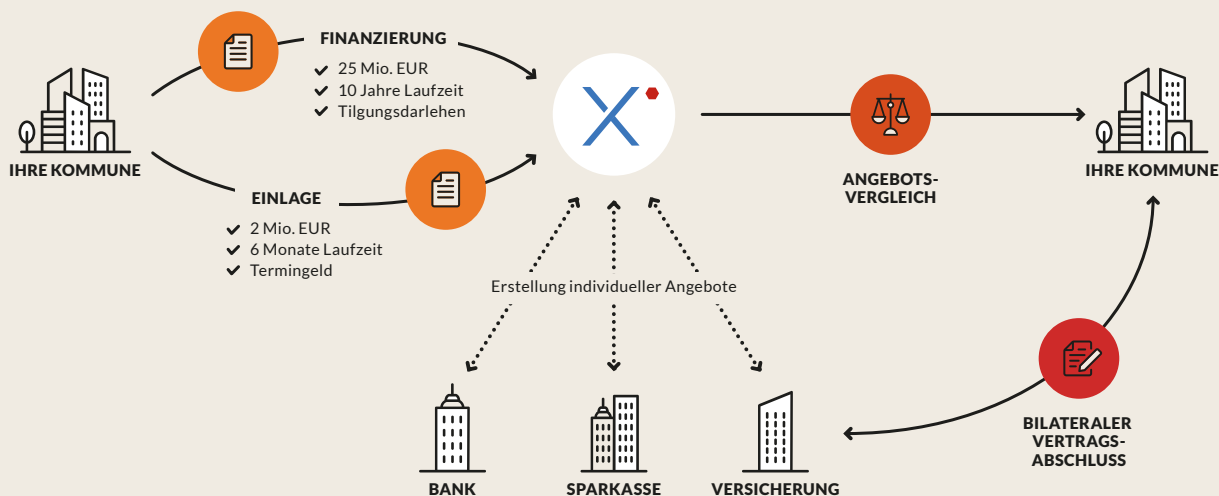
IHRE KOMMUNE

FINANZIERUNG
25 Mio. EUR
10 Jahre Laufzeit
Tilgungsdarlehen

EINLAGE
2 Mio. EUR
6 Monate Laufzeit
Termingeld

ANGEBOTS-VERGLEICH

IHRE KOMMUNE

Erstellung individueller Angebote

BANK

SPARKASSE

VERSICHERUNG

BILATERALER VERTRAGS-ABSCHLUSS